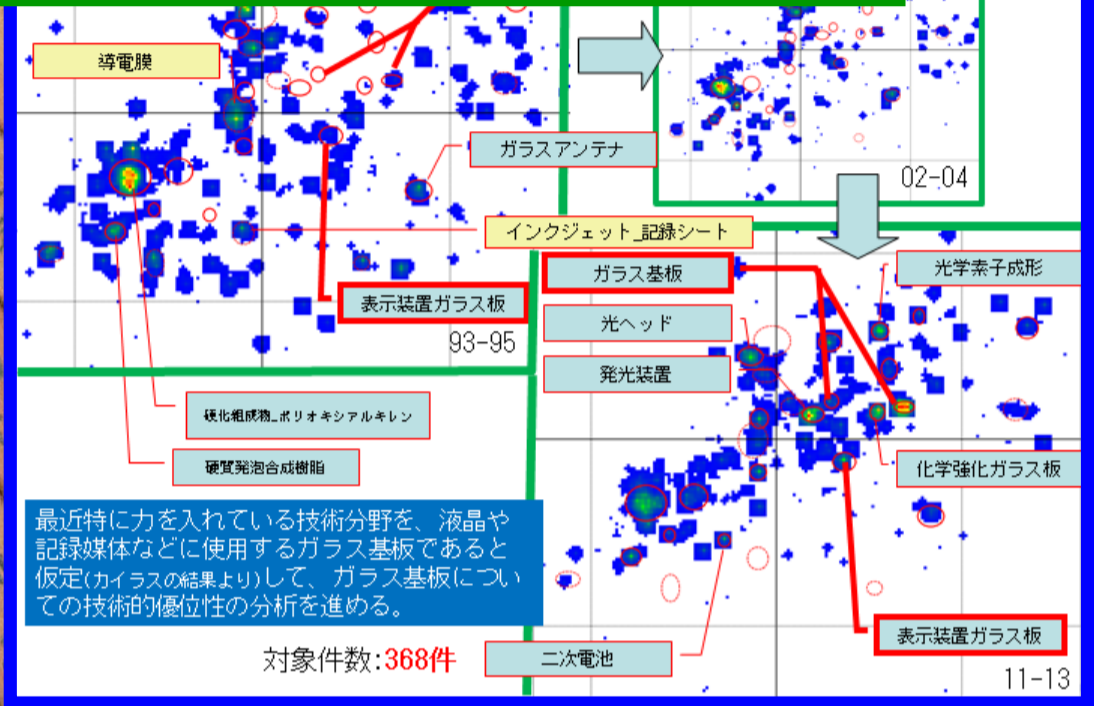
導電膜

ガラスアンテナ

インクジェット_記録シート

表示装置ガラス板

93-95

02-04

ガラス基板

光学素子成形

光ヘッド

発光装置

硬化組成物_ポリオキシアルキレン

硬質発泡合成樹脂

化学強化ガラス板

最近特に力を入れている技術分野を、液晶や記録媒体などに使用するガラス基板であると仮定(カイラスの結果より)して、ガラス基板についての技術的優位性の分析を進める。

対象件数:368件

二次電池

表示装置ガラス板

11-13